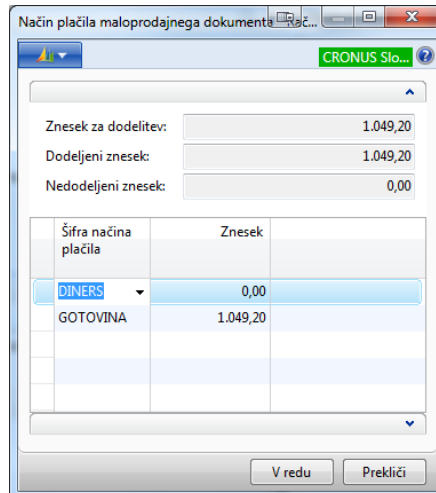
Način plačila maloprodajnega dokumenta - Rač...

CRONUS Slo...

Znesek za dodelitev: 1.049,20
Dodeljeni znesek: 1.049,20
Nedodeljeni znesek: 0,00

| Šifra načina plačila | Znesek |
|---|---|
| DINERS | 0,00 |
| GOTOVINA | 1.049,20 |

V redu
Prekliči